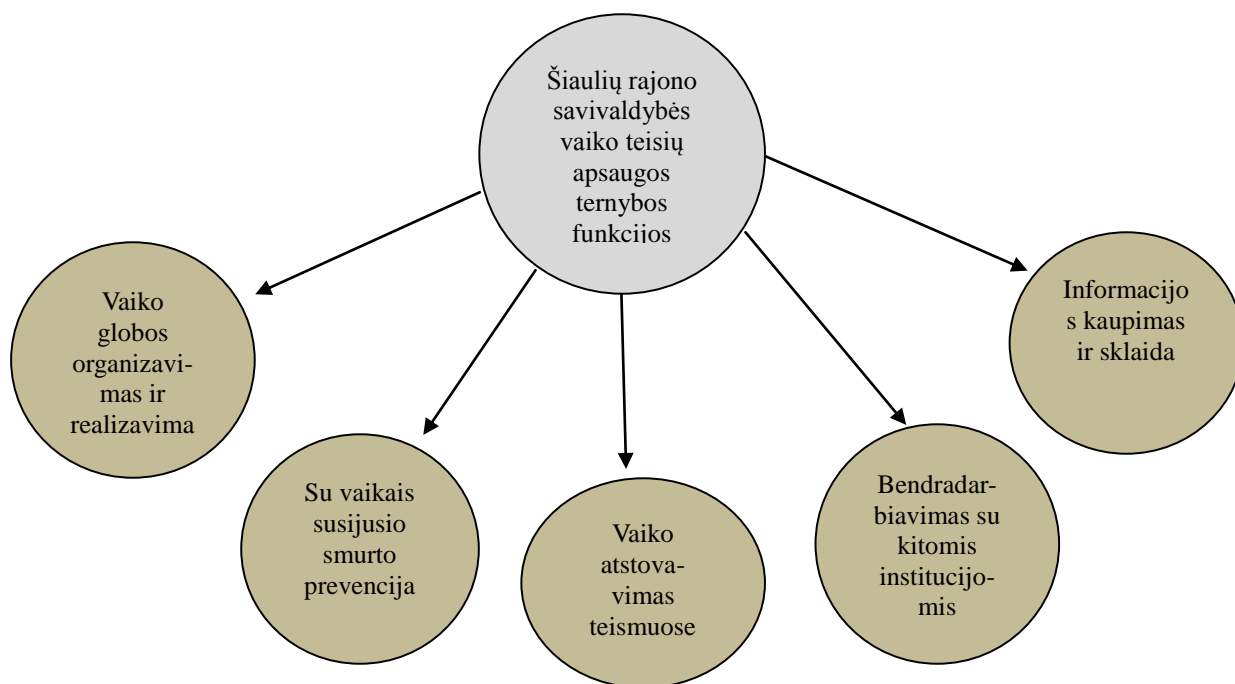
Šiaulių rajono savivaldybės vaiko teisių apsaugos ternybos funkcijos

Vaiko globos organizavimas ir realizavima

Su vaikais susijusio smurto prevencija

Vaiko atstovavimas teismuose

Bendradarbiavimas su kitomis institucijomis

Informacijos kaupimas ir sklaida